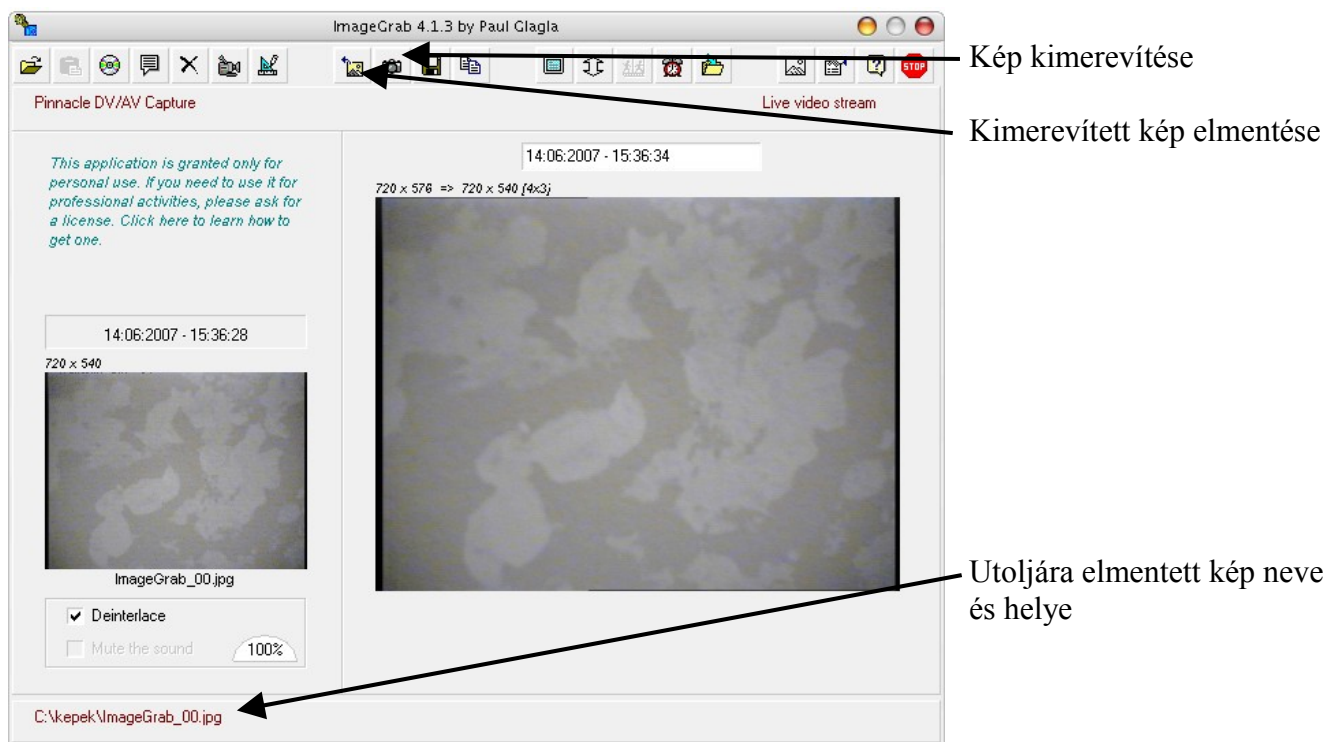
ImageGrab 4.1.3 by Paul Glagla

Kép kimerevítése

Kimerevített kép elmentése

Pinnacle DV/AV Capture

Live video stream

This application is granted only for personal use. If you need to use it for professional activities, please ask for a license. Click here to learn how to get one.

14:06:2007 - 15:36:34

720 x 576 => 720 x 540 [4x3]

14:06:2007 - 15:36:28

720 x 540

ImageGrab_00.jpg

Deinterlace

Mute the sound

100%

Utoljára elmentett kép neve és helye

C:\kepek\ImageGrab_00.jpg